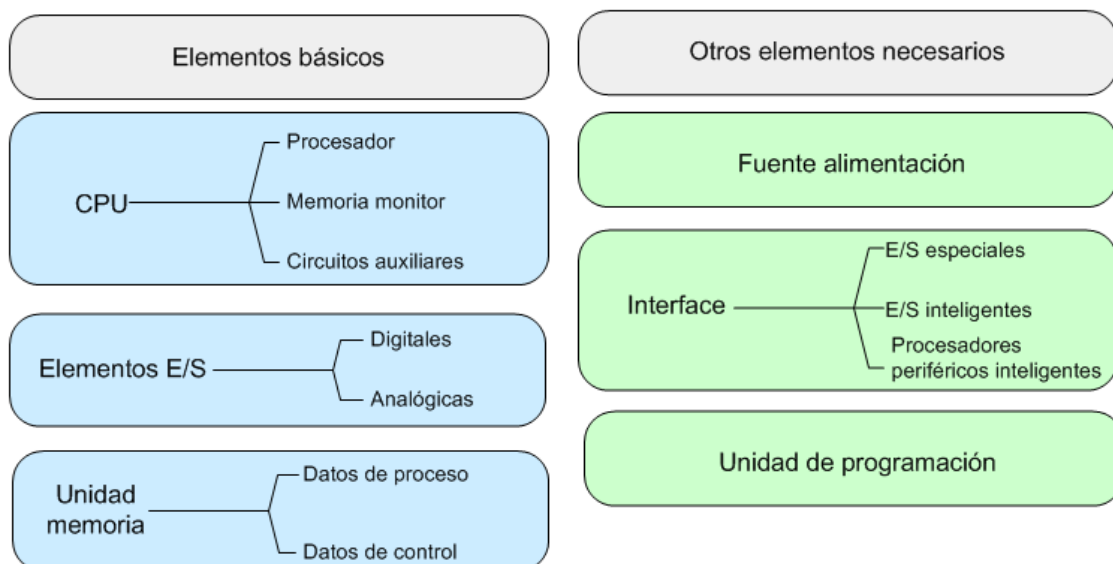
Elementos básicos

CPU

Procesador

Memoria monitor

Circuitos auxiliares

Elementos E/S

Digitales

Analógicas

Unidad memoria

Datos de proceso

Datos de control

Otros elementos necesarios

Fuente alimentación

Interface

E/S especiales

E/S inteligentes

Procesadores periféricos inteligentes

Unidad de programación